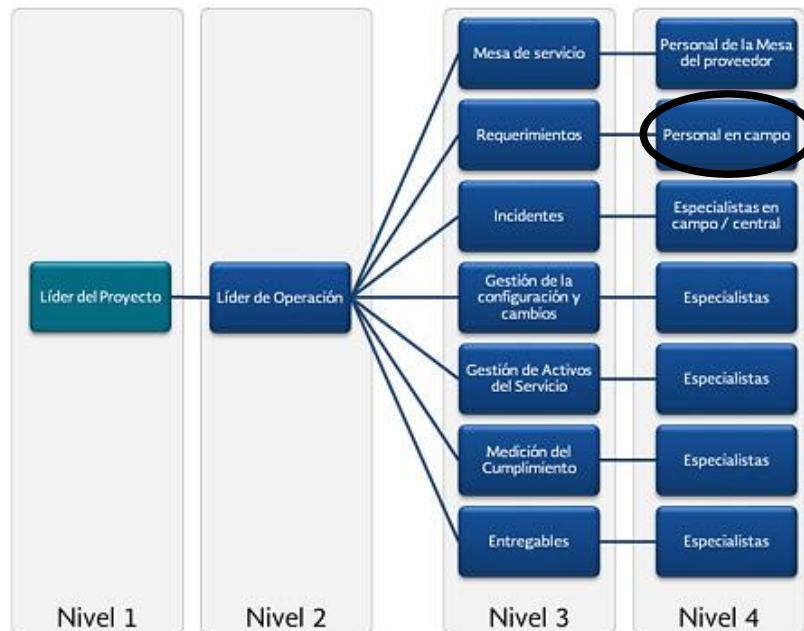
Líder del Proyecto

Líder de Operación

Mesa de servicio

Requerimientos

Incidentes

Gestión de la configuración y cambios

Gestión de Activos del Servicio

Medición del Cumplimiento

Entregables

Personal de la Mesa del proveedor

Personal en campo

Especialistas en campo / central

Especialistas

Especialistas

Especialistas

Especialistas

Nivel 1

Nivel 2

Nivel 3

Nivel 4